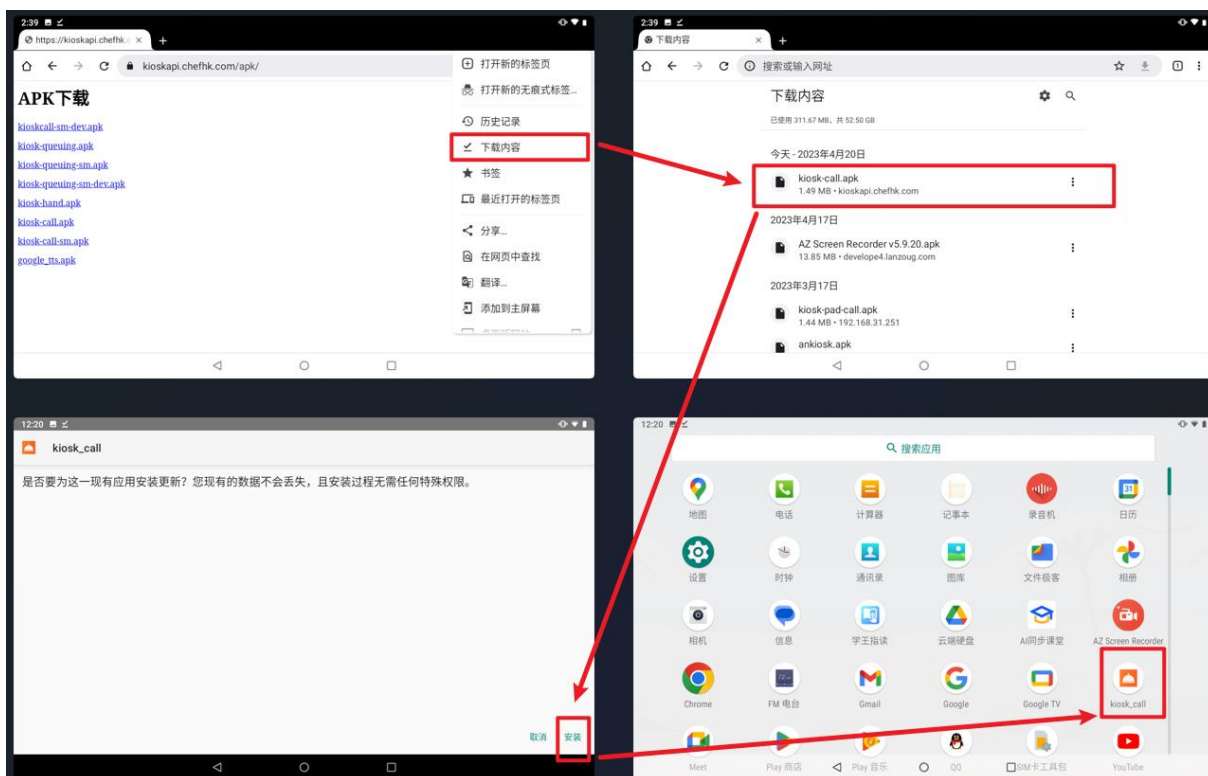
2:39

https://kioskapi.chefhk.c ×

kioskapi.chefhk.com/apk/

APK下载

kioskcall-sm-dev.apk
kiosk-queuing.apk
kiosk-queuing-sm.apk
kiosk-queuing-sm-dev.apk
kiosk-hand.apk
kiosk-call.apk
kiosk-call-sm.apk
google_tts.apk

打开新的标签页
打开新的无痕式标签...
历史记录
下载内容
书签
最近打开的标签页
分享...
在网页中查找
翻译...
添加到主屏幕

2:39

下载内容 ×

搜索或输入网址

下载内容

已使用 311.67 MB，共 52.50 GB

今天 - 2023年4月20日

kiosk-call.apk
1.49 MB • kioskapi.chefhk.com

2023年4月17日

AZ Screen Recorder v5.9.20.apk
13.85 MB • develope4.lanzoug.com

2023年3月17日

kiosk-pad-call.apk
1.44 MB • 192.168.31.251

ankiosk.apk

12:20

kiosk_call

是否要为这一现有应用安装更新？您现有的数据不会丢失，且安装过程无需任何特殊权限。

取消 安装

12:20

搜索应用

地图 电话 计算器 记事本 录音机 日历
设置 时钟 通讯录 图库 文件极客 相册
相机 信息 学王指读 云端硬盘 AI同步课堂 AZ Screen Recorder
Chrome FM 电台 Gmail Google Google TV kiosk_call
Meet Play 商店 Play 音乐 QQ SIM卡工具包 YouTube